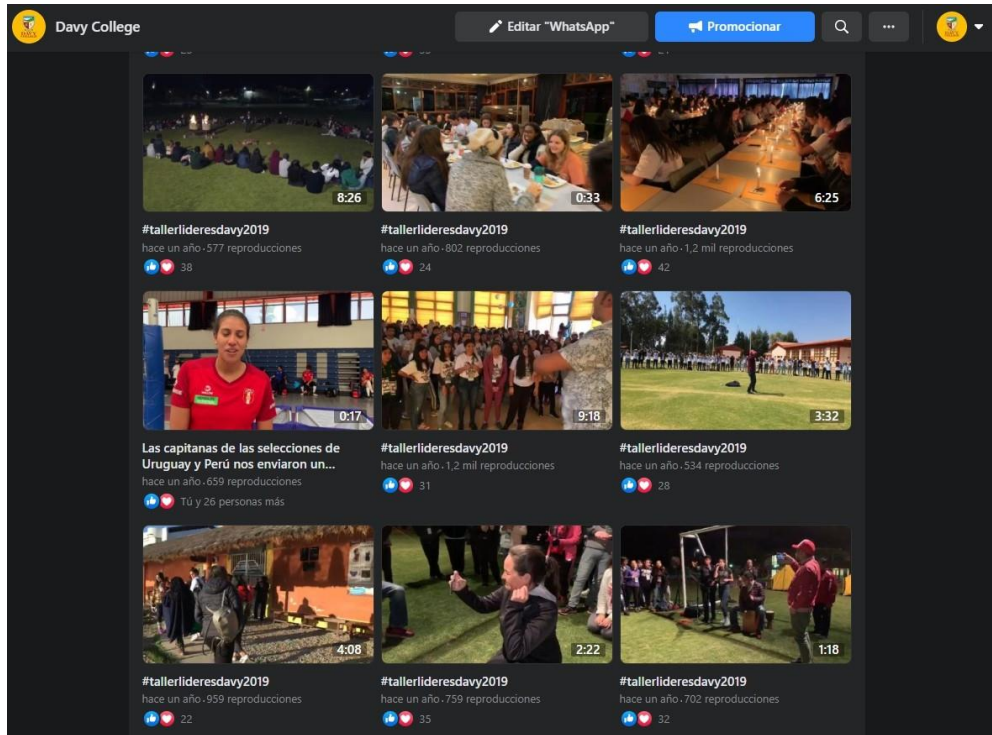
Davy College

Editar "WhatsApp"

Promocionar

...

8:26

#tallerlideresdavy2019
hace un año · 577 reproducciones
38

0:33

#tallerlideresdavy2019
hace un año · 802 reproducciones
24

6:25

#tallerlideresdavy2019
hace un año · 1,2 mil reproducciones
42

0:17

Las capitanas de las selecciones de Uruguay y Perú nos enviaron un...
hace un año · 659 reproducciones
Tú y 26 personas más

9:18

#tallerlideresdavy2019
hace un año · 1,2 mil reproducciones
31

3:32

#tallerlideresdavy2019
hace un año · 534 reproducciones
28

4:08

#tallerlideresdavy2019
hace un año · 959 reproducciones
22

2:22

#tallerlideresdavy2019
hace un año · 759 reproducciones
35

1:18

#tallerlideresdavy2019
hace un año · 702 reproducciones
32